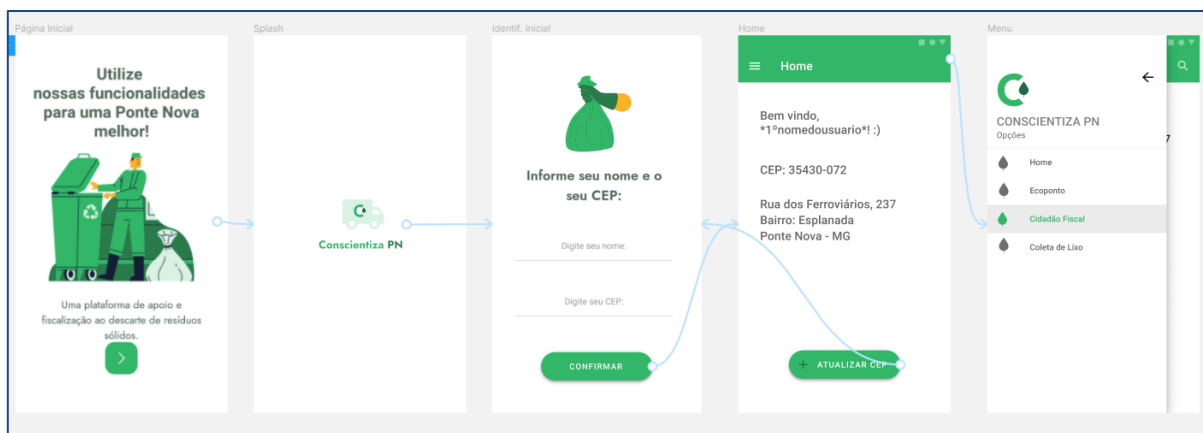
Página Inicial

Utilize nossas funcionalidades para uma Ponte Nova melhor!

Uma plataforma de apoio e fiscalização ao descarte de resíduos sólidos.

>

Splash

Conscientiza PN

identif. inicial

Informe seu nome e o seu CEP:

Digite seu nome:

Digite seu CEP:

CONFIRMAR

Home

Home

Bem vindo,
*1ºnomedousuario*! :)

CEP: 35430-072

Rua dos Ferroviários, 237
Bairro: Esplanada
Ponte Nova - MG

+ ATUALIZAR CEP

Menu

CONSCIENTIZA PN
Opções

Home

Ecoponto

Cidadão Fiscal

Coleta de Lixo

7